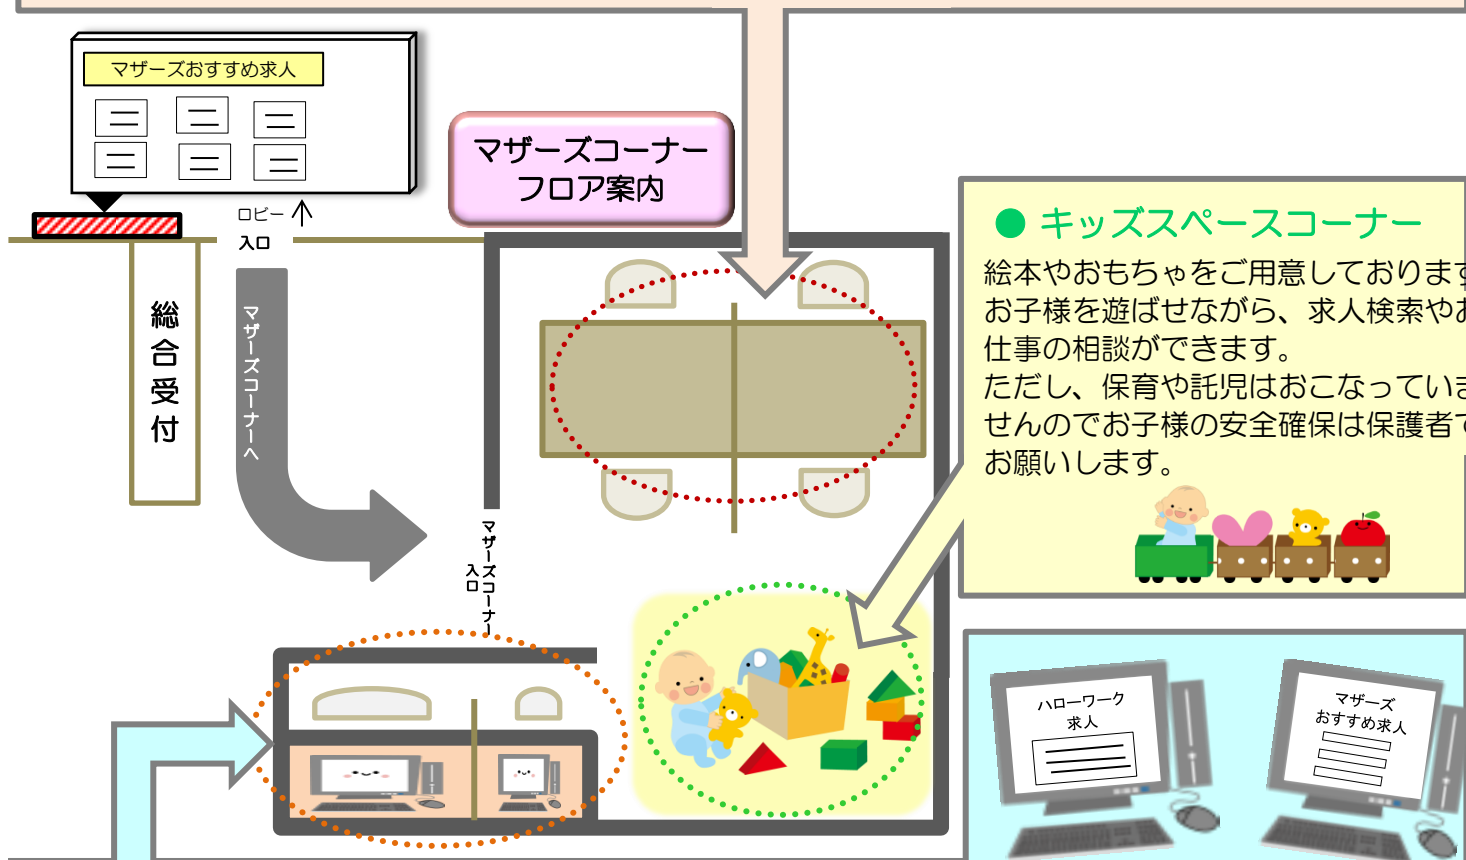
マザーズおすすめ求人

マザーズコーナー
フロア案内

ロビー
入口

総合受付

マザーズコーナーへ

マザーズコーナー入口

● キッズスペースコーナー

絵本やおもちゃをご用意しておりま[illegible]
お子様を遊ばせながら、求人検索や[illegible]
仕事の相談ができます。
ただし、保育や託児はおこなってい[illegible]
せんのでお子様の安全確保は保護者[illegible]
お願いします。

ハローワーク
求人

マザーズ
おすすめ求人